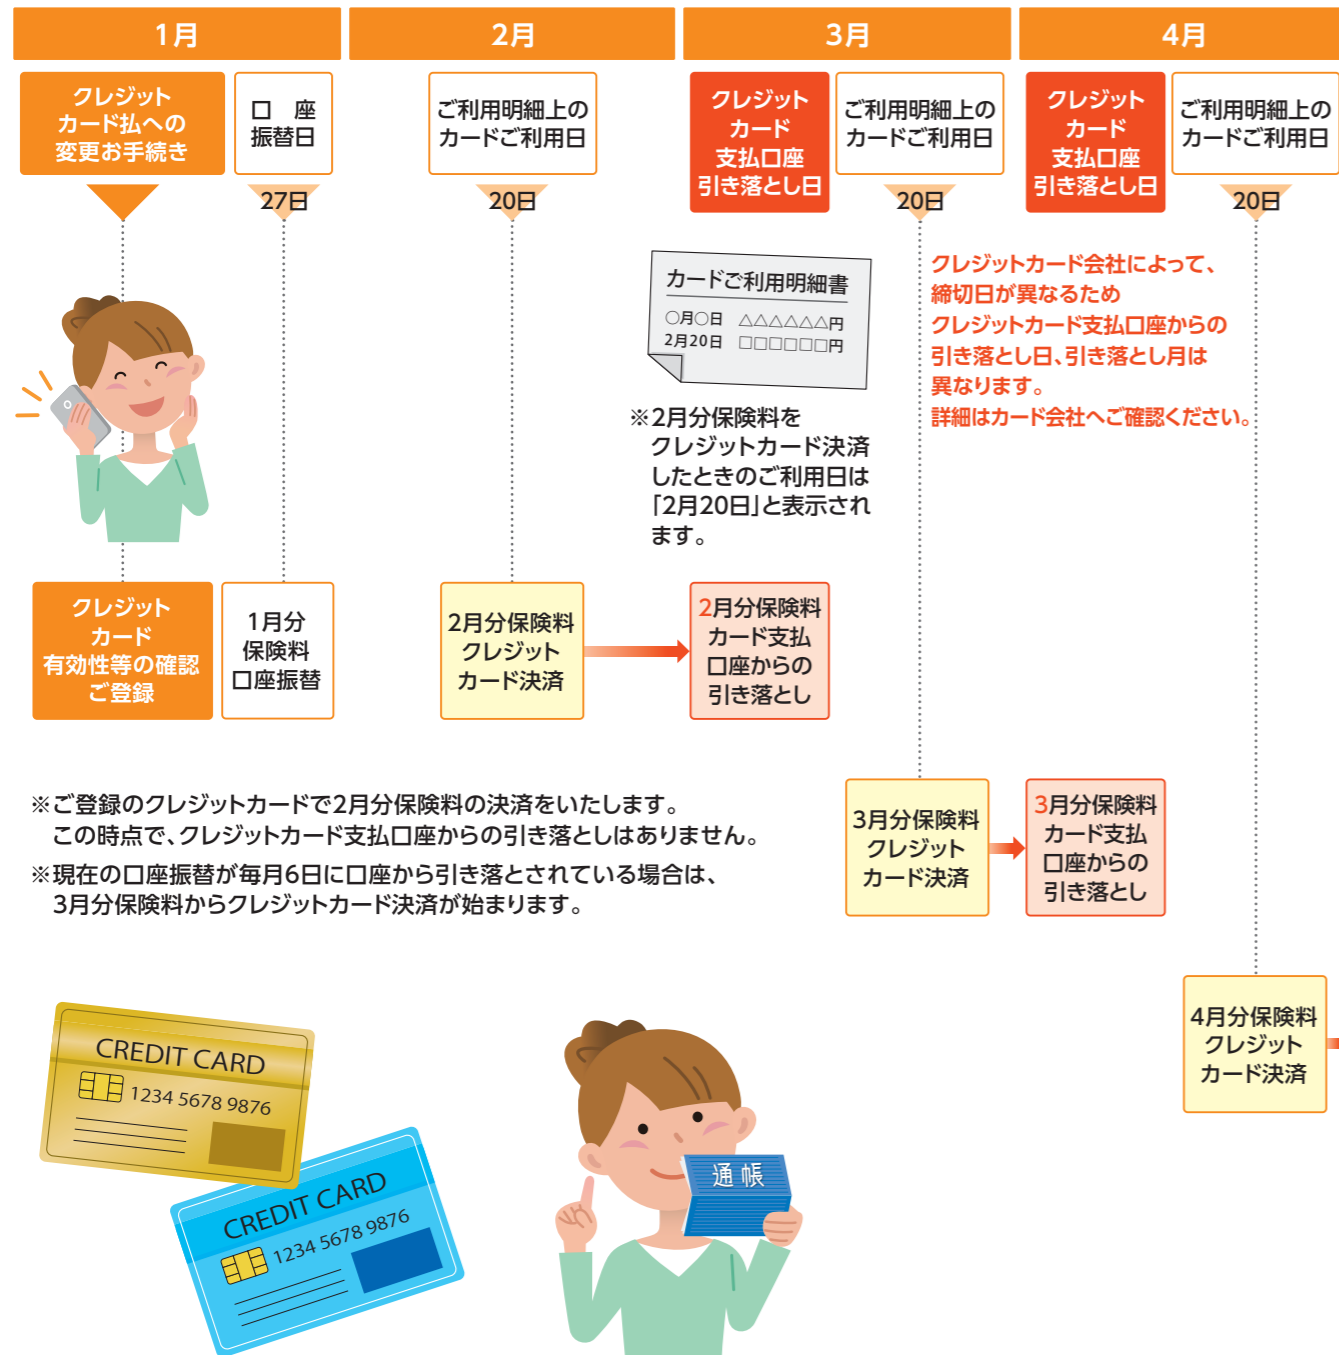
1月

2月

3月

4月

クレジットカード払への変更お手続き

口座振替日

27日

ご利用明細上のカードご利用日

20日

クレジットカード支払口座引き落とし日

ご利用明細上のカードご利用日

20日

クレジットカード支払口座引き落とし日

ご利用明細上のカードご利用日

20日

カードご利用明細書
○月○日 △△△△△△円
2月20日 □□□□□□円

※2月分保険料をクレジットカード決済したときのご利用日は「2月20日」と表示されます。

クレジットカード会社によって、締切日が異なるためクレジットカード支払口座からの引き落とし日、引き落とし月は異なります。
詳細はカード会社へご確認ください。

クレジットカード有効性等の確認ご登録

1月分保険料口座振替

2月分保険料クレジットカード決済

2月分保険料カード支払口座からの引き落とし

※ご登録のクレジットカードで2月分保険料の決済をいたします。
この時点で、クレジットカード支払口座からの引き落としはありません。
※現在の口座振替が毎月6日に口座から引き落とされている場合は、3月分保険料からクレジットカード決済が始まります。

3月分保険料クレジットカード決済

3月分保険料カード支払口座からの引き落とし

4月分保険料クレジットカード決済

CREDIT CARD
1234 5678 9876

CREDIT CARD
1234 5678 9876

通帳